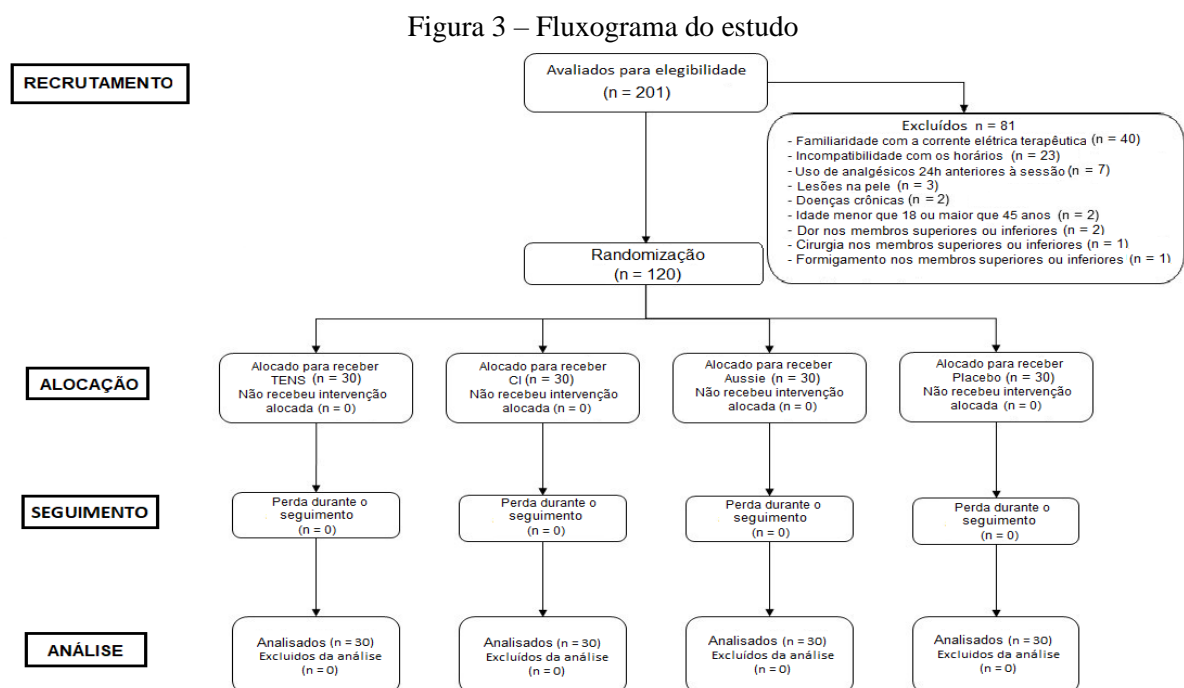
Figura 3 – Fluxograma do estudo

RECRUTAMENTO

Avaliados para elegibilidade
(n = 201)

Excluídos n = 81
- Familiaridade com a corrente elétrica terapêutica (n = 40)
- Incompatibilidade com os horários (n = 23)
- Uso de analgésicos 24h anteriores à sessão (n = 7)
- Lesões na pele (n = 3)
- Doenças crônicas (n = 2)
- Idade menor que 18 ou maior que 45 anos (n = 2)
- Dor nos membros superiores ou inferiores (n = 2)
- Cirurgia nos membros superiores ou inferiores (n = 1)
- Formigamento nos membros superiores ou inferiores (n = 1)

Randomização
(n = 120)

ALOCAÇÃO

Alocado para receber TENS (n = 30)
Não recebeu intervenção alocada (n = 0)

Alocado para receber CI (n = 30)
Não recebeu intervenção alocada (n = 0)

Alocado para receber Aussie (n = 30)
Não recebeu intervenção alocada (n = 0)

Alocado para receber Placebo (n = 30)
Não recebeu intervenção alocada (n = 0)

SEGUIMENTO

Perda durante o seguimento
(n = 0)

Perda durante o seguimento
(n = 0)

Perda durante o seguimento
(n = 0)

Perda durante o seguimento
(n = 0)

ANÁLISE

Analisados (n = 30)
Excluídos da análise
(n = 0)

Analisados (n = 30)
Excluídos da análise
(n = 0)

Analisados (n = 30)
Excluídos da análise
(n = 0)

Analisados (n = 30)
Excluídos da análise
(n = 0)